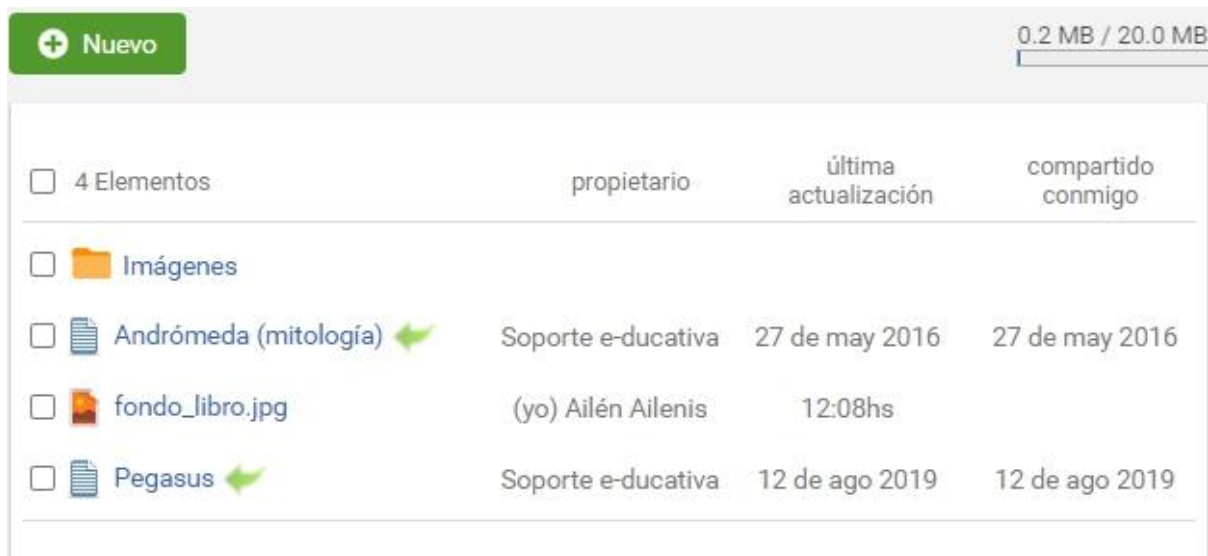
Nuevo

0.2 MB / 20.0 MB

| 4 Elementos | propietario | última actualización | compartido conmigo |
|---|---|---|---|
| Imágenes | | | |
| Andrómeda (mitología) | Soporte e-ducativa | 27 de may 2016 | 27 de may 2016 |
| fondo_libro.jpg | (yo) Ailén Ailenis | 12:08hs | |
| Pegasus | Soporte e-ducativa | 12 de ago 2019 | 12 de ago 2019 |